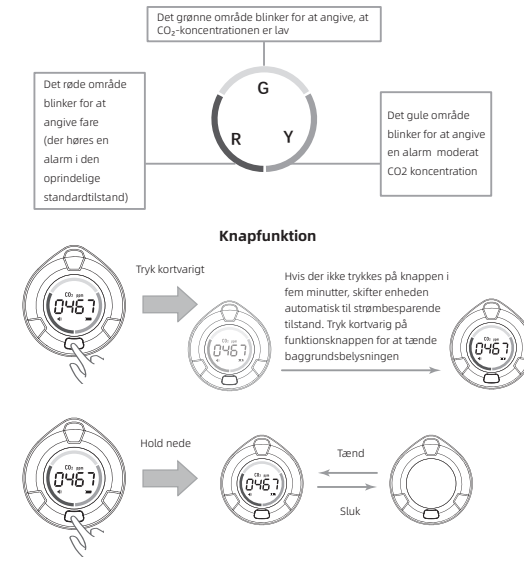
Det grønne område blinker for at angive, at $CO_2$-koncentrationen er lav

Det røde område blinker for at angive fare (der høres en alarm i den oprindelige standardtilstand)

G

R

Y

Det gule område blinker for at angive en alarm moderat CO2 koncentration

Knapfunktion

Tryk kortvarigt

$CO_2$ ppm
0467

Hvis der ikke trykkes på knappen i fem minutter, skifter enheden automatisk til strømbesparende tilstand. Tryk kortvarigt på funktionsknappen for at tænde baggrundsbelysningen

0467

$CO_2$ ppm
0467

Hold nede

$CO_2$ ppm
0467

$CO_2$ ppm
0467

Tænd

Sluk